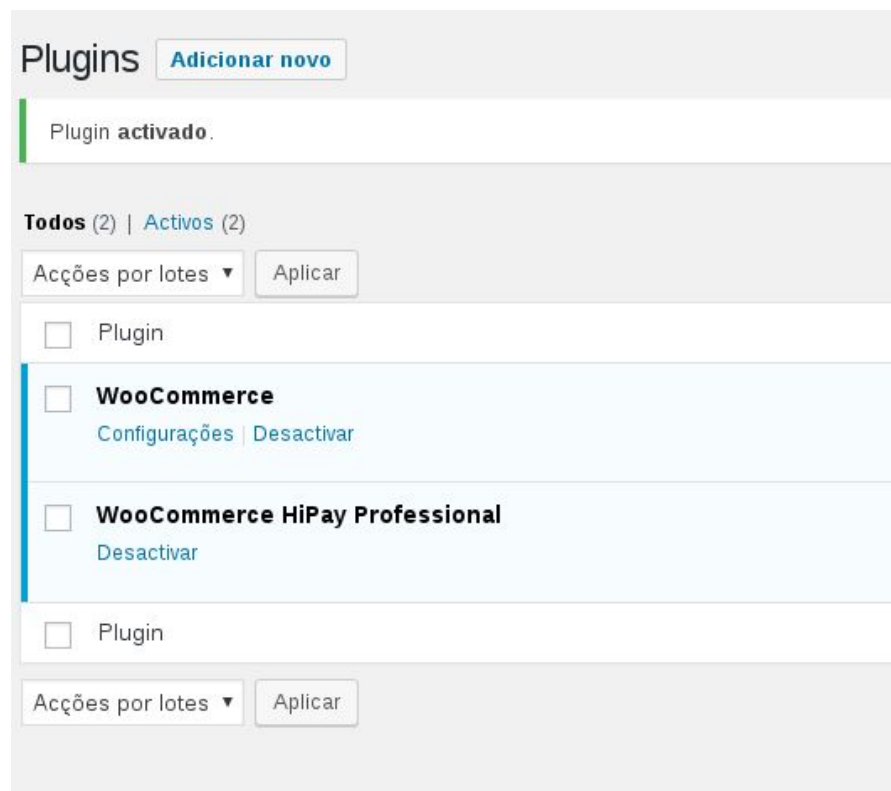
Plugins Adicionar novo

Plugin activado.

Todos (2) | Activos (2)

Acções por lotes ▼ Aplicar

Plugin

WooCommerce
Configurações | Desactivar

WooCommerce HiPay Professional
Desactivar

Plugin

Acções por lotes ▼ Aplicar